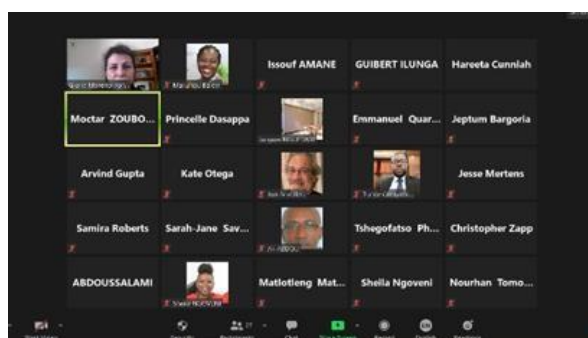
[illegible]

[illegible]

Issouf AMANE

GUIBERT ILUNGA

Hareeta Cunniah

Moctar ZOUBO...

Princelle Dasappa

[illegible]

Emmanuel Quar...

Jeptum Bargoria

Arvind Gupta

Kate Otega

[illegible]

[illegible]

Jesse Mertens

Samira Roberts

Sarah-Jane Sav...

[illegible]

Tshegofatso Ph...

Christopher Zapp

ABDOUSSALAMI

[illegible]

Matlotleng Mat...

Sheila Ngoveni

Nourhan Tomo...